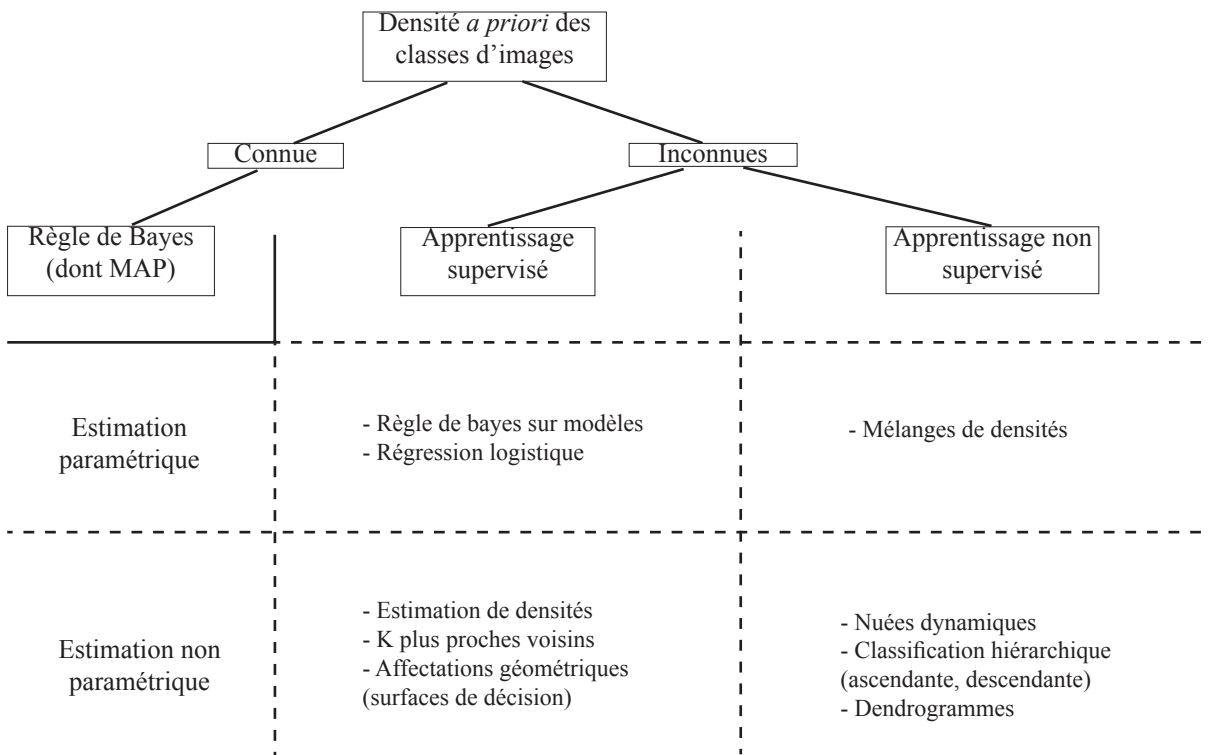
Densité *a priori* des classes d'images

Connue

Inconnues

Règle de Bayes (dont MAP)

Apprentissage supervisé

Apprentissage non supervisé

Estimation paramétrique

- Règle de bayes sur modèles
- Régression logistique

- Mélanges de densités

Estimation non paramétrique

- Estimation de densités
- K plus proches voisins
- Affectations géométriques (surfaces de décision)

- Nuées dynamiques
- Classification hiérarchique (ascendante, descendante)
- Dendrogrammes